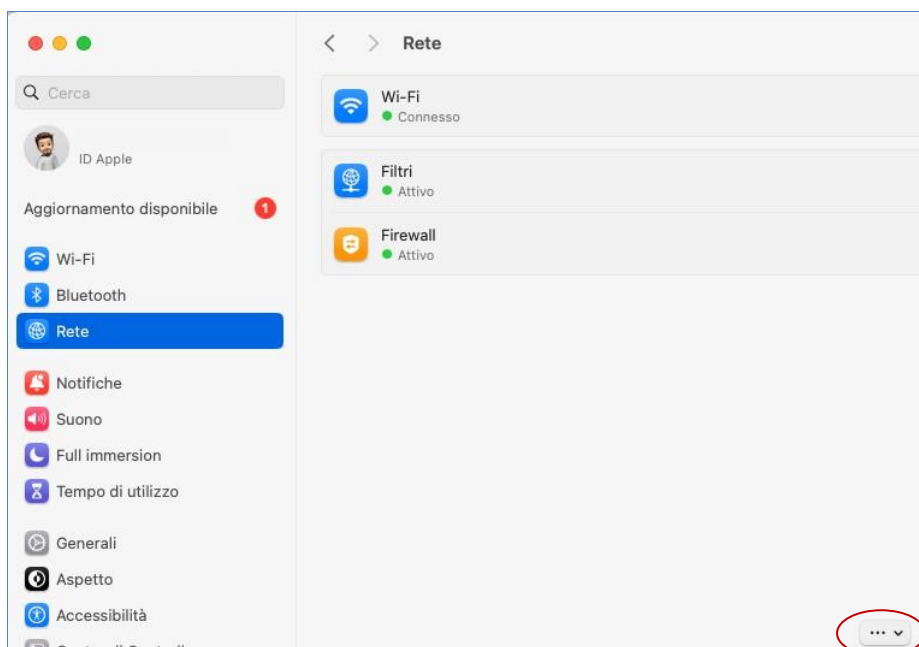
Cerca

ID Apple

Aggiornamento disponibile 1

Wi-Fi
Bluetooth
Rete

Notifiche
Suono
Full immersion
Tempo di utilizzo

Generali
Aspetto
Accessibilità
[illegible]

Rete

Wi-Fi
Connesso

Filtri
Attivo

Firewall
Attivo

...